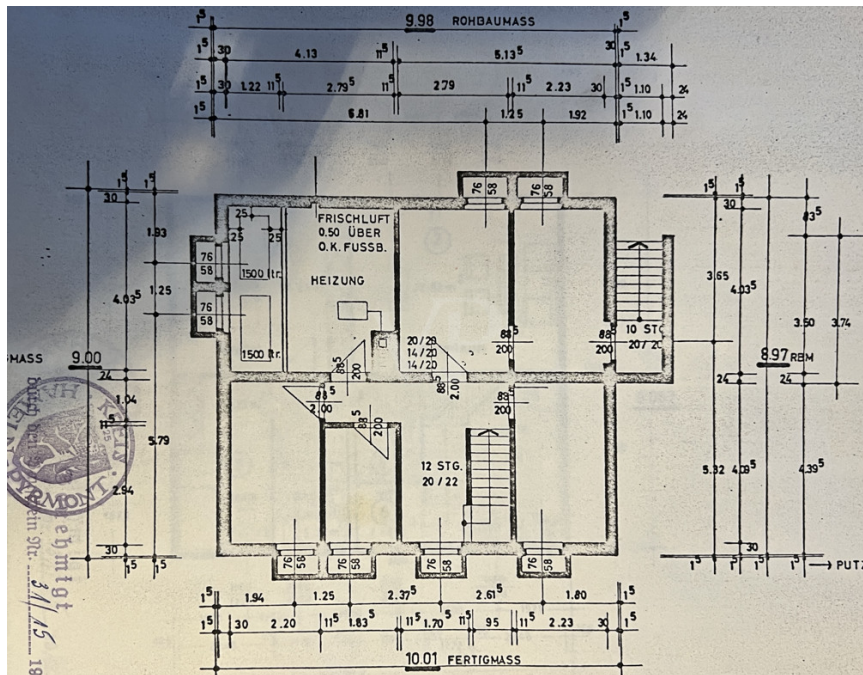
$1^5$ 9.98 ROHBAUMASS $1^5$

$1^5$ 30 4.13 $11^5$ $5.13^5$ 30 $1^5$ 1.34

$1^5$ 30 1.22 $11^5$ $2.79^5$ $11^5$ 2.79 $11^5$ 2.23 30 $1^5$ 1.10 24

$1^5$ 6.81 1.25 1.92 $1^5$ 1.10 24

$1^5$ $1^5$ 30 1.93 $4.03^5$ 1.25 $1^5$ 1.04 5.79 2.94 30 $1^5$ $1^5$

MASS 9.00 24

FRISCHLUFT 0.50 ÜBER O.K. FUSSB.

HEIZUNG

25 25 25 25

76 58 76 58

1500 ltr. 1500 ltr.

76 58 76 58

$88^5$ 200 $88^5$ 200 20/28 14/20 14/20 $88^5$ 2.00

$88^5$ 2.00 $88^5$ 200 $88^5$ 200 $88^5$ 200

10 STG 20/20

12 STG. 20/22

76 58 76 58 76 58 76 58

$1^5$ $1^5$ 30 $0.3^5$ 3.65 $4.03^5$ 3.50 3.74 8.97 RBM 24 24 5.32 $4.09^5$ $4.39^5$ 30 $1^5$ $1^5$ $1^5$ $1^5$ → PUTZ

$1^5$ 1.94 1.25 $2.37^5$ $2.61^5$ 1.80 $1^5$

$1^5$ 30 2.20 $11^5$ $1.83^5$ $11^5$ $1.70^5$ $11^5$ 95 $11^5$ 2.23 30 $1^5$

10.01 FERTIGMASS

KREIS PYRMONT

genehmigt

31/1.15

18